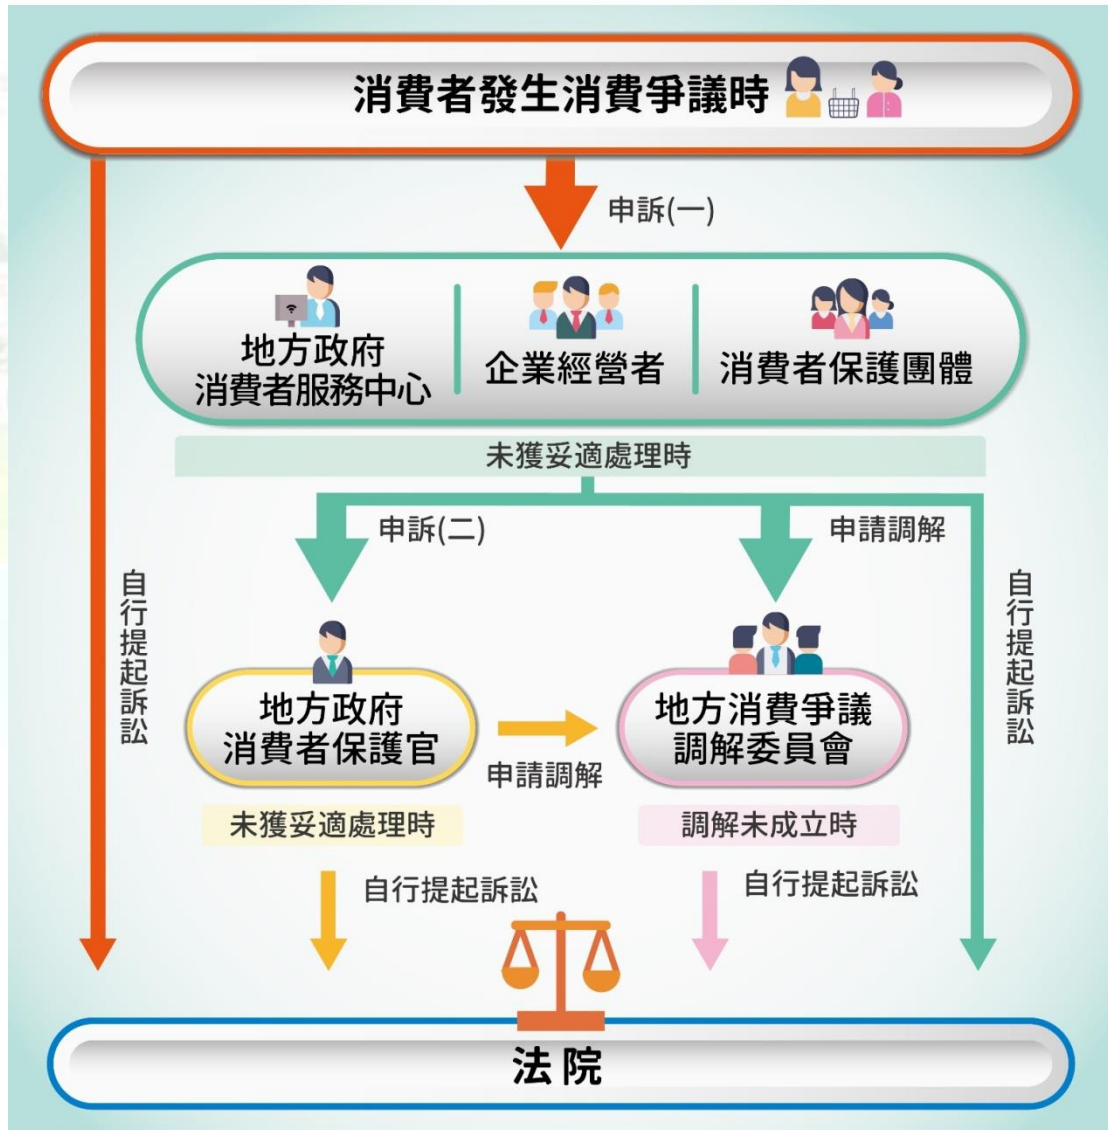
消費者發生消費爭議時

申訴(一)

地方政府
消費者服務中心

企業經營者

消費者保護團體

未獲妥適處理時

申訴(二)

申請調解

自行提起訴訟

自行提起訴訟

地方政府
消費者保護官

申請調解

地方消費爭議
調解委員會

未獲妥適處理時

調解未成立時

自行提起訴訟

自行提起訴訟

法 院